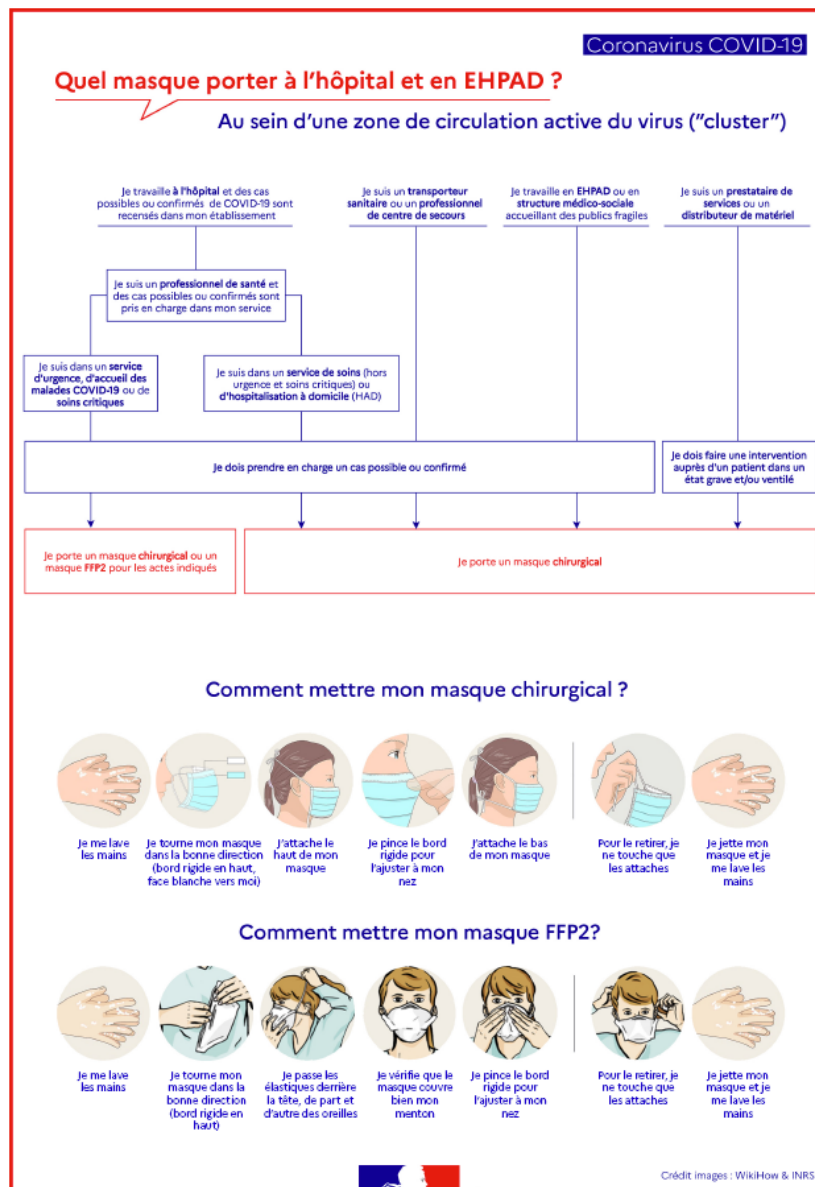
Coronavirus COVID-19

Quel masque porter à l'hôpital et en EHPAD ?

Au sein d'une zone de circulation active du virus ("cluster")

Je travaille à l'hôpital et des cas possibles ou confirmés de COVID-19 sont recensés dans mon établissement

Je suis un transporteur sanitaire ou un professionnel de centre de secours

Je travaille en EHPAD ou en structure médico-sociale accueillant des publics fragiles

Je suis un prestataire de services ou un distributeur de matériel

Je suis un professionnel de santé et des cas possibles ou confirmés sont pris en charge dans mon service

Je suis dans un service d'urgence, d'accueil des malades COVID-19 ou de soins critiques

Je suis dans un service de soins (hors urgence et soins critiques) ou d'hospitalisation à domicile (HAD)

Je dois prendre en charge un cas possible ou confirmé

Je dois faire une intervention auprès d'un patient dans un état grave et/ou ventilé

Je porte un masque chirurgical ou un masque FFP2 pour les actes indiqués

Je porte un masque chirurgical

Comment mettre mon masque chirurgical ?

Je me lave les mains

Je tourne mon masque dans la bonne direction (bord rigide en haut, face blanche vers moi)

J'attache le haut de mon masque

Je pince le bord rigide pour l'ajuster à mon nez

J'attache le bas de mon masque

Pour le retirer, je ne touche que les attaches

Je jette mon masque et je me lave les mains

Comment mettre mon masque FFP2?

Je me lave les mains

Je tourne mon masque dans la bonne direction (bord rigide en haut)

Je passe les élastiques derrière la tête, de part et d'autre des oreilles

Je vérifie que le masque couvre bien mon menton

Je pince le bord rigide pour l'ajuster à mon nez

Pour le retirer, je ne touche que les attaches

Je jette mon masque et je me lave les mains

Crédit images : WikiHow & INRS